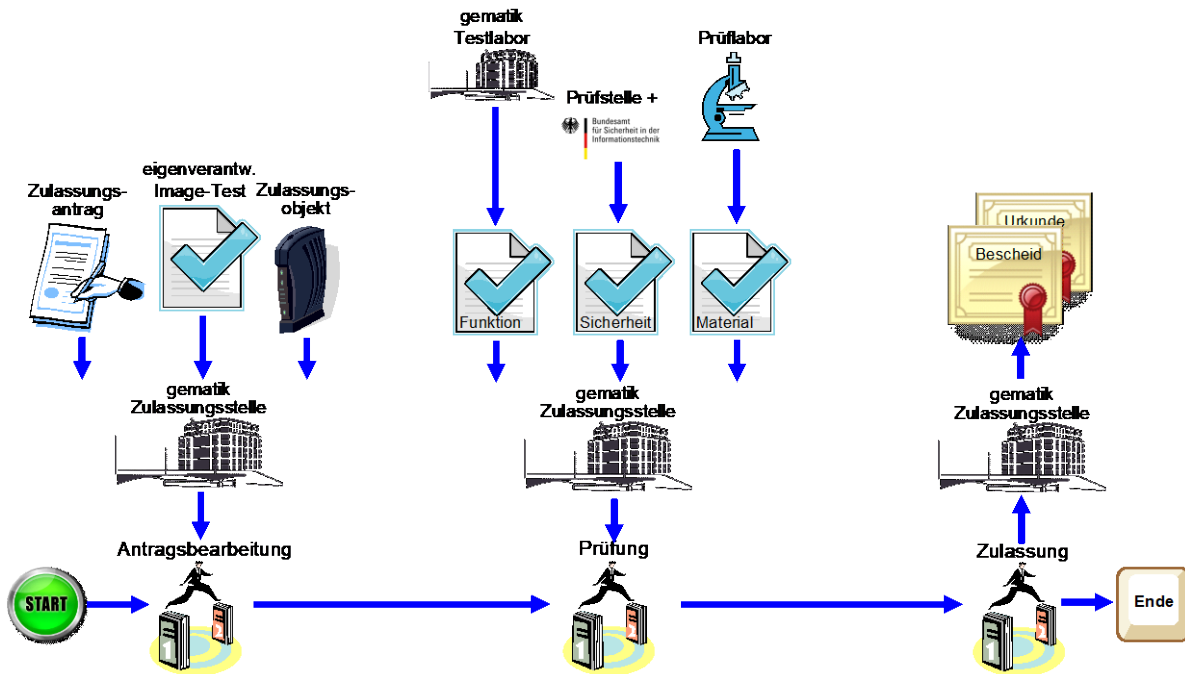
gematik
Testlabor

Prüflabor

Prüfstelle +

Bundesamt
für Sicherheit in der
Informationstechnik

eigenverantw.
Image-Test

Zulassungs-
antrag

Zulassungs-
objekt

Funktion

Sicherheit

Material

Urkunde

Bescheid

gematik
Zulassungsstelle

gematik
Zulassungsstelle

gematik
Zulassungsstelle

Antragsbearbeitung

Prüfung

Zulassung

START

Ende